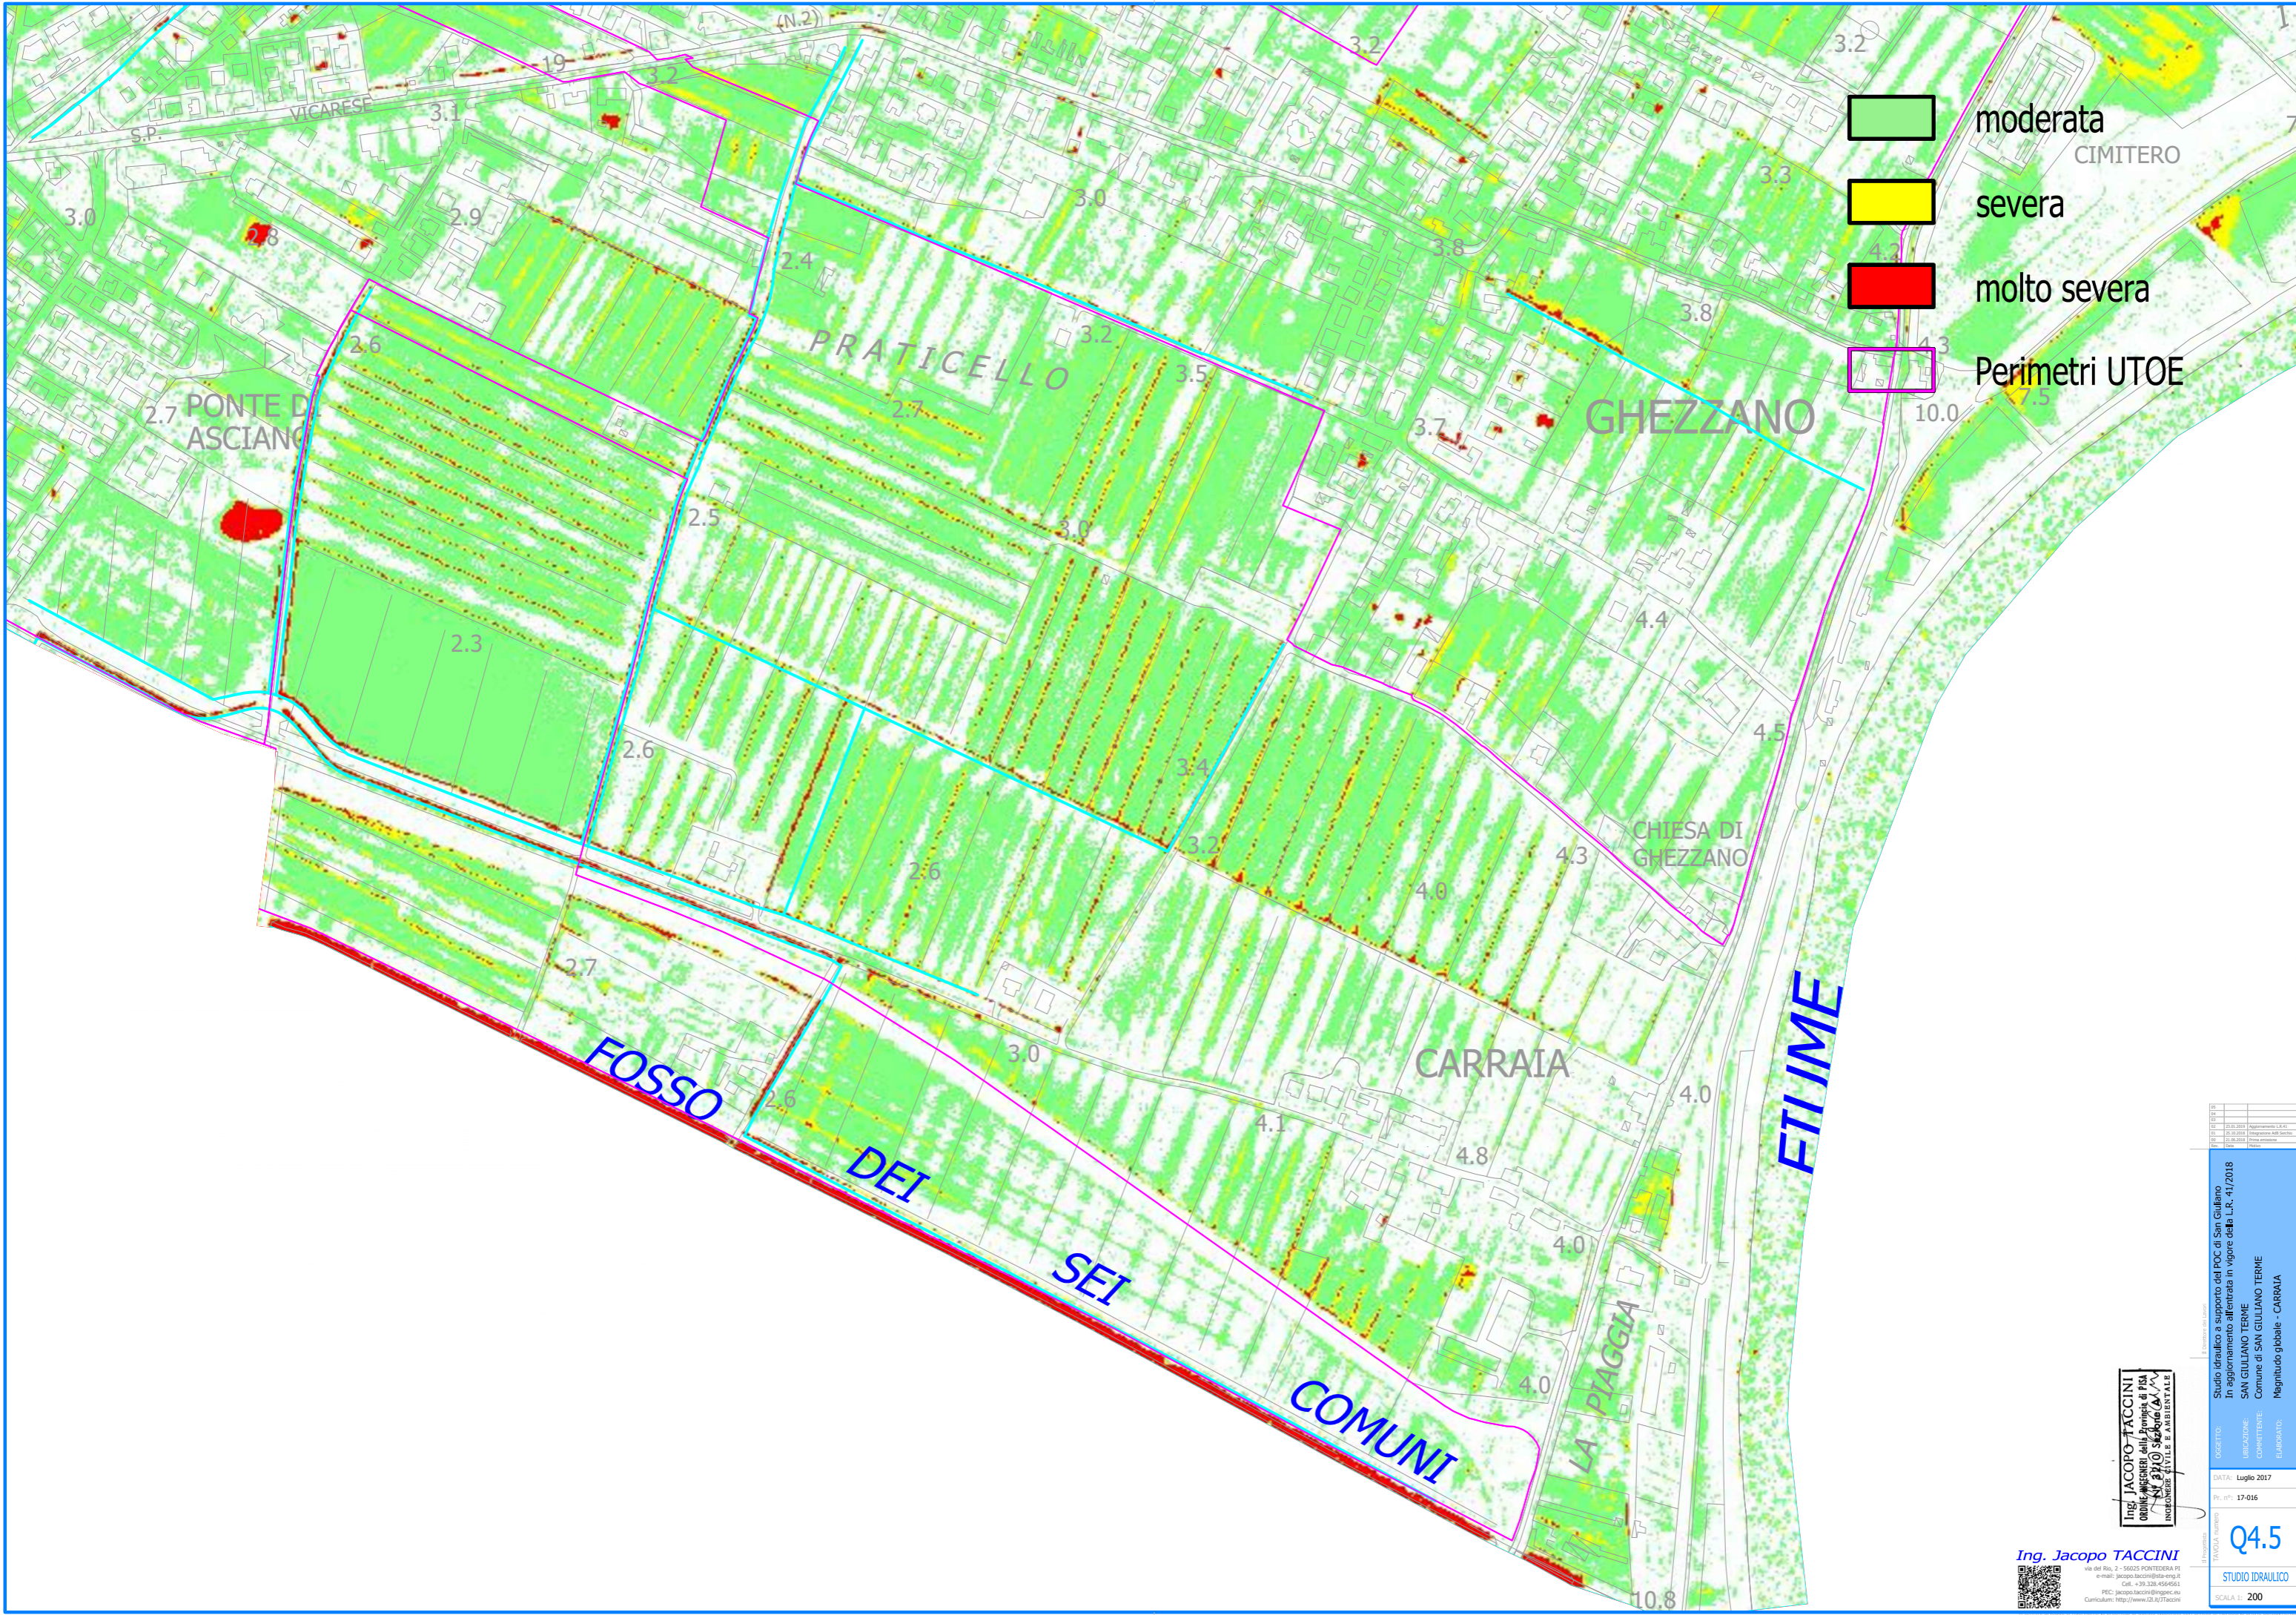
moderata

severa

molto severa

Perimetri UTOE

(N.2)

19

3.2

S.P. VICARESE

3.1

3.2

3.2

3.0

2.9

2.8

2.4

3.0

3.3

CIMITERO

3.8

4.2

3.8

4.3

7.5

10.0

PRATICELLO

3.2

3.5

2.6

2.7

PONTE DI ASCIANO

2.7

GHEZZANO

3.7

2.5

3.0

2.3

4.4

4.5

2.6

3.4

3.2

CHIESA DI GHEZZANO

4.3

2.6

4.0

2.7

3.0

CARRAIA

FOSSO DEI SEI COMUNI

2.6

4.1

4.0

4.8

FIUME

4.0

4.0

LA PIAGGIA

10.8

Ing. Jacopo TACCINI

Studio idraulico a supporto del POC di San Giuliano
In aggiornamento all'entrata in vigore della L.R. 41/2018

SAN GIULIANO TERME

Comune di SAN GIULIANO TERME

Magnitudo globale - CARRAIA

DATA: Luglio 2017

Pr. n°: 17-016

Q4.5

STUDIO IDRAULICO

SCALA 1: 200

Ing. JACOPO TACCINI
INGEGNERE CIVILE E AMBIENTALE

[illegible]